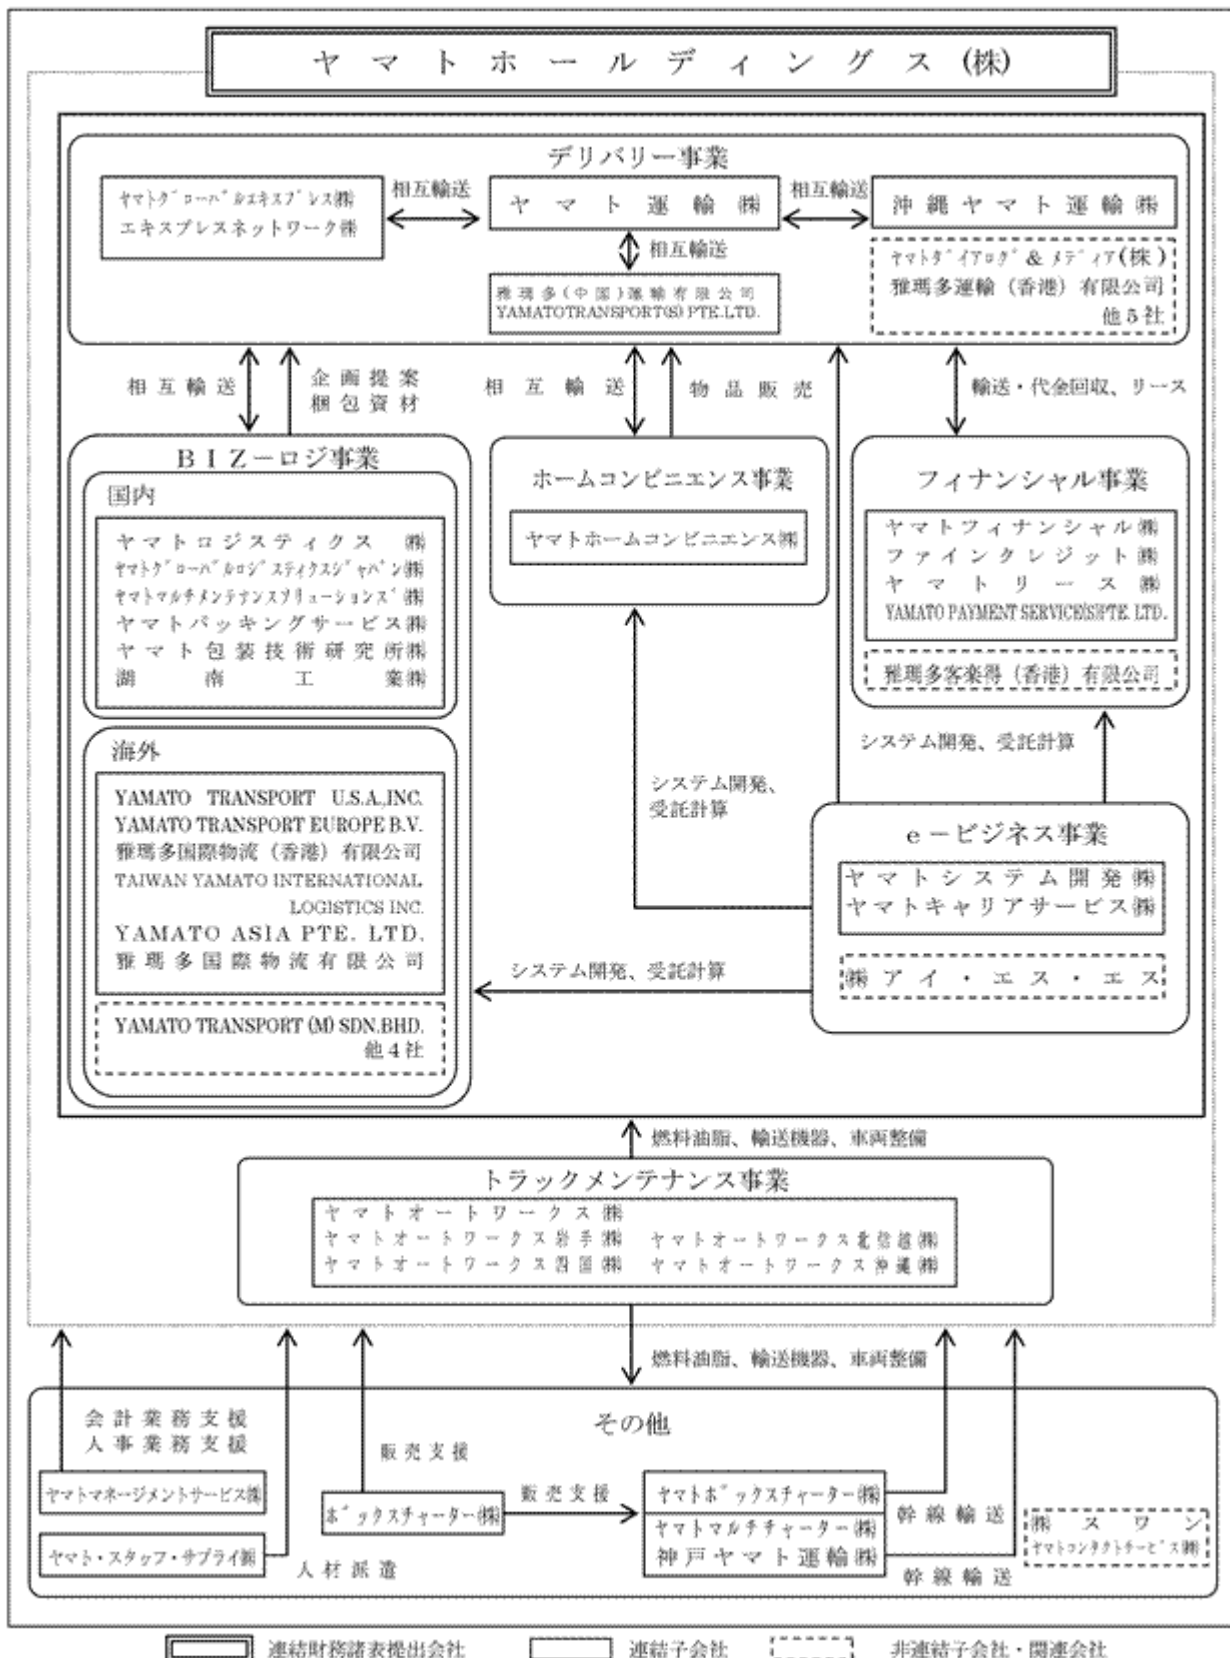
ヤマトホールディングス(株)

デリバリー事業

ﾔﾏﾄｸﾞﾛｰﾊﾞﾙｴｷｽﾌﾟﾚｽ㈱
エキスプレスネットワーク㈱

相互輸送

ヤマト運輸㈱

相互輸送

沖縄ヤマト運輸㈱

相互輸送

雅瑪多(中国)運輸有限公司
YAMATOTRANSPORT(S) PTE.LTD.

ﾔﾏﾄﾀﾞｲｱﾛｸﾞ＆ﾒﾃﾞｨｱ(株)
雅瑪多運輸(香港)有限公司
他5社

相互輸送

企画提案
梱包資材

相互輸送

物品販売

輸送・代金回収、リース

BIZーロジ事業

国内

ヤマトロジスティクス㈱
ﾔﾏﾄｸﾞﾛｰﾊﾞﾙﾛｼﾞｽﾃｨｸｽｼﾞｬﾊﾟﾝ㈱
ﾔﾏﾄﾏﾙﾁﾒﾝﾃﾅﾝｽｿﾘｭｰｼｮﾝｽﾞ㈱
ヤマトパッキングサービス㈱
ヤマト包装技術研究所㈱
湖南工業㈱

海外

YAMATO TRANSPORT U.S.A.,INC.
YAMATO TRANSPORT EUROPE B.V.
雅瑪多国際物流(香港)有限公司
TAIWAN YAMATO INTERNATIONAL LOGISTICS INC.
YAMATO ASIA PTE. LTD.
雅瑪多国際物流有限公司

YAMATO TRANSPORT (M) SDN.BHD.
他4社

ホームコンビニエンス事業

ヤマトホームコンビニエンス㈱

フィナンシャル事業

ヤマトフィナンシャル㈱
ファインクレジット㈱
ヤマトリース㈱
YAMATO PAYMENT SERVICE(S)PTE. LTD.

雅瑪多客楽得(香港)有限公司

システム開発、受託計算

システム開発、受託計算

eービジネス事業

ヤマトシステム開発㈱
ヤマトキャリアサービス㈱

㈱アイ・エス・エス

システム開発、受託計算

燃料油脂、輸送機器、車両整備

トラックメンテナンス事業

ヤマトオートワークス㈱
ヤマトオートワークス岩手㈱　ヤマトオートワークス北信越㈱
ヤマトオートワークス四国㈱　ヤマトオートワークス沖縄㈱

燃料油脂、輸送機器、車両整備

その他

会計業務支援
人事業務支援

ヤマトマネージメントサービス㈱

ヤマト・スタッフ・サプライ㈱

人材派遣

販売支援

ボックスチャーター㈱

販売支援

ヤマトボックスチャーター㈱
ヤマトマルチチャーター㈱
神戸ヤマト運輸㈱

幹線輸送

幹線輸送

㈱スワン
ヤマトコンタクトサービス㈱

連結財務諸表提出会社　連結子会社　非連結子会社・関連会社